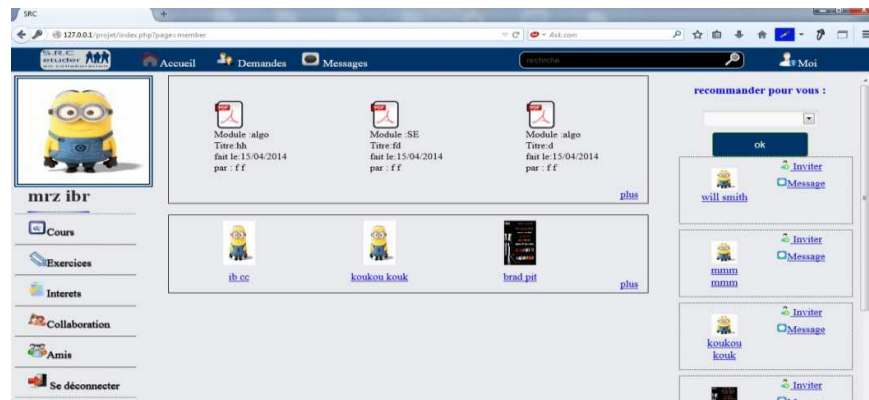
SRC

127.0.0.1/projet/index.php?page=member

Ask.com

S.R.C etudier en collaboration

Accueil Demandes Messages

recherche

Moi

mrz ibr

Cours

Exercices

Interets

Collaboration

Amis

Se déconnecter

PDF
Module :algo
Titre:hh
fait le:15/04/2014
par : f f

PDF
Module :SE
Titre:fd
fait le:15/04/2014
par : f f

PDF
Module :algo
Titre:d
fait le:15/04/2014
par : f f

plus

ib cc

koukou kouk

brad pit

plus

recommander pour vous :

ok

Inviter
Message
will smith

Inviter
Message
mmm mmm

Inviter
Message
koukou kouk

Inviter